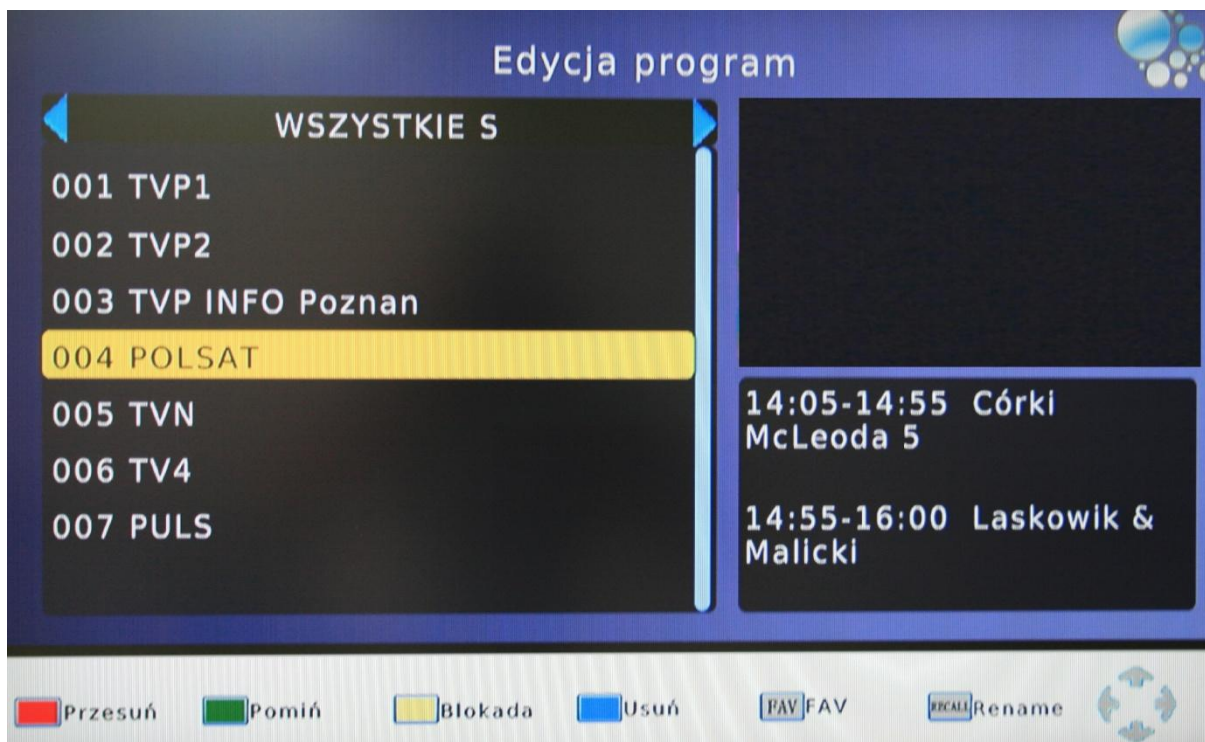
Edycja program

WSZYSTKIE S

001 TVP1
002 TVP2
003 TVP INFO Poznan
004 POLSAT
005 TVN
006 TV4
007 PULS

14:05-14:55 Córki McLeoda 5

14:55-16:00 Laskowik & Malicki

Przesuń Pomiń Blokada Usuń FAV FAV RECALL Rename